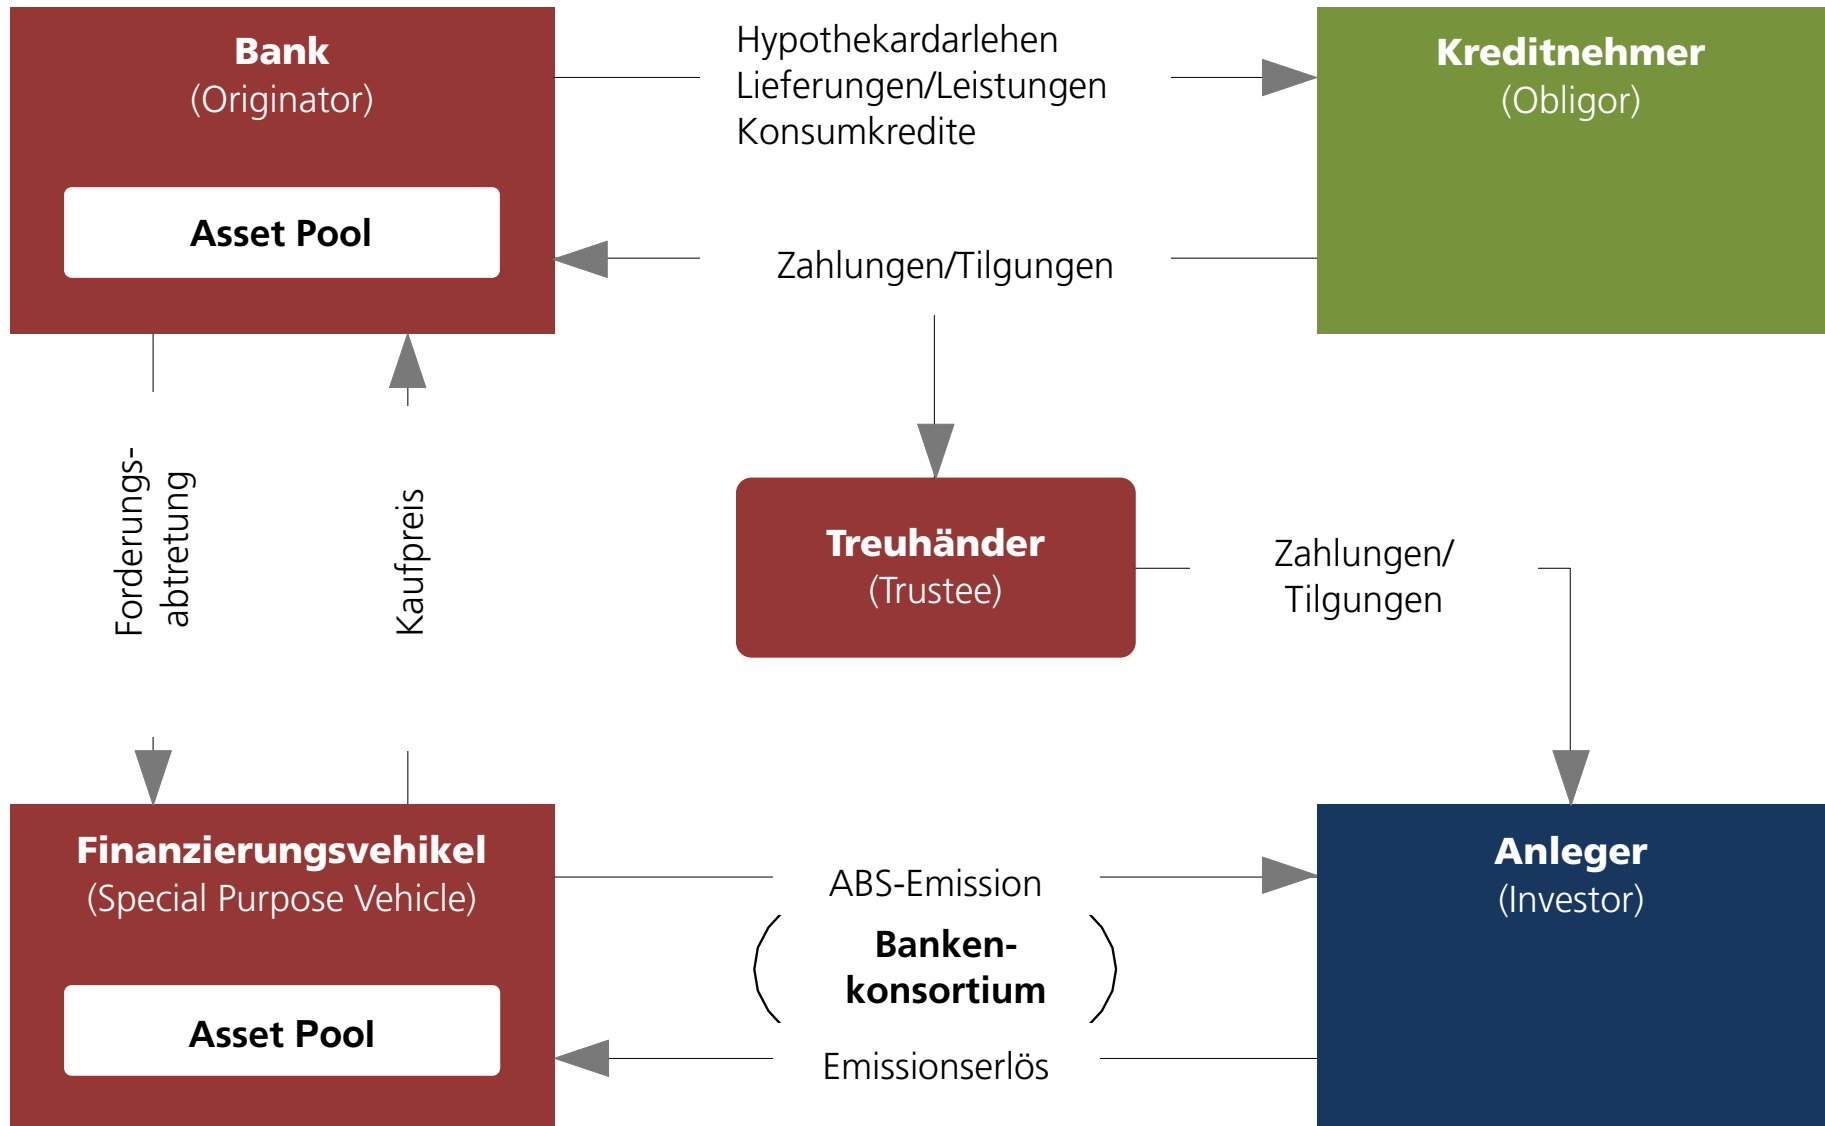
Bank
(Originator)

Asset Pool

Hypothekardarlehen
Lieferungen/Leistungen
Konsumkredite

Kreditnehmer
(Obligor)

Zahlungen/Tilgungen

Forderungsabtretung

Kaufpreis

Treuhänder
(Trustee)

Zahlungen/
Tilgungen

Finanzierungsvehikel
(Special Purpose Vehicle)

Asset Pool

ABS-Emission

Banken-
konsortium

Emissionserlös

Anleger
(Investor)